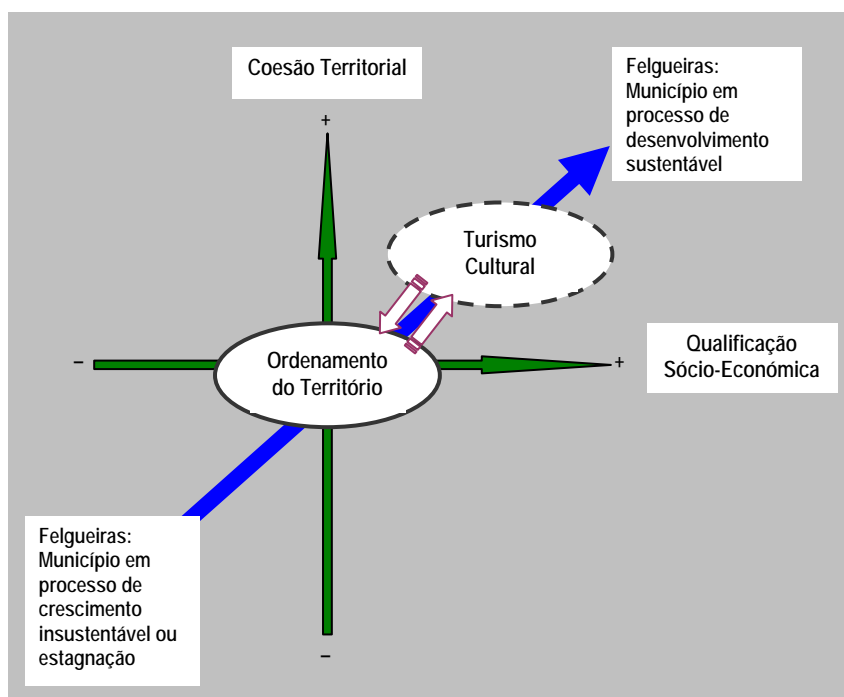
Coesão Territorial

Felgueiras: Município em processo de desenvolvimento sustentável

+

Turismo Cultural

Qualificação Sócio-Económica

–

Ordenamento do Território

+

Felgueiras: Município em processo de crescimento insustentável ou estagnação

–